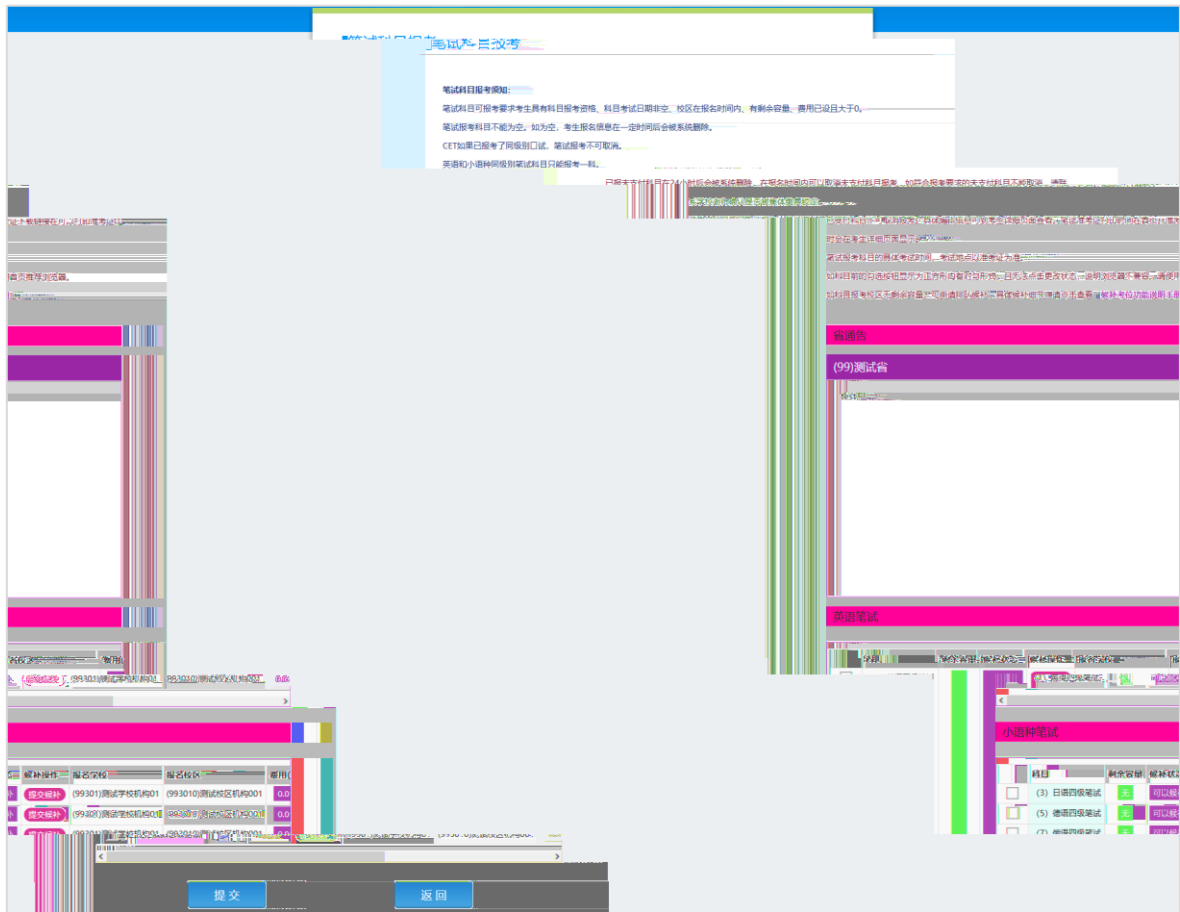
笔试科目报考

笔试科目报考须知:

笔试科目可报考要求考生具有科目报考资格、科目考试日期非空、校区在报名时间内、有剩余容量、费用已设且大于0。

笔试报考科目不能为空。如为空，考生报名信息在一定时间后会被系统删除。

CET如果已报考了同级别口试，笔试报考不可取消。

英语和小语种同级别笔试科目只能报考一科。

已报未支付科目在24小时后会被系统删除，在报名时间内可以取消未支付科目报考，如若会报考要求的未支付科目不能取消，请登

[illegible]

时会在考生详细页面显示

笔试报考科目的具体考试时间、考试地点以准考证为准

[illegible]

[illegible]

省通告

(99)测试省

英语笔试

小语种笔试

| | 科目 | 剩余容量 | 候补状态 |
|---|---|---|---|
| | (3) 日语四级笔试 | 无 | 可以候 |
| | (5) 德语四级笔试 | 无 | 可以候 |
| | (7) 德语四级笔试 | | |

| 候补操作 | 报名学校 | 报名校区 | 费用 |
|---|---|---|---|
| 提交候补 | (99301)测试学校机构01 | (993010)测试校区机构001 | 0.0 |
| 提交候补 | (99301)测试学校机构01 | (993010)测试校区机构001 | 0.0 |
| 提交候补 | (99301)测试学校机构01 | (993010)测试校区机构001 | 0.0 |

提交

返回